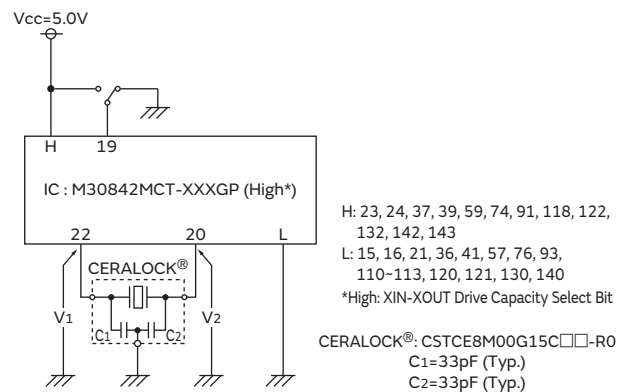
Vcc=5.0V

H 19

IC : M30842MCT-XXXGP (High*)

22 20 L

CERALOCK®

$V_1$ $C_1$ $C_2$ $V_2$

H: 23, 24, 37, 39, 59, 74, 91, 118, 122, 132, 142, 143
L: 15, 16, 21, 36, 41, 57, 76, 93, 110~113, 120, 121, 130, 140
*High: XIN-XOUT Drive Capacity Select Bit

CERALOCK®: CSTCE8M00G15C□□-R0
$C_1$=33pF (Typ.)
$C_2$=33pF (Typ.)